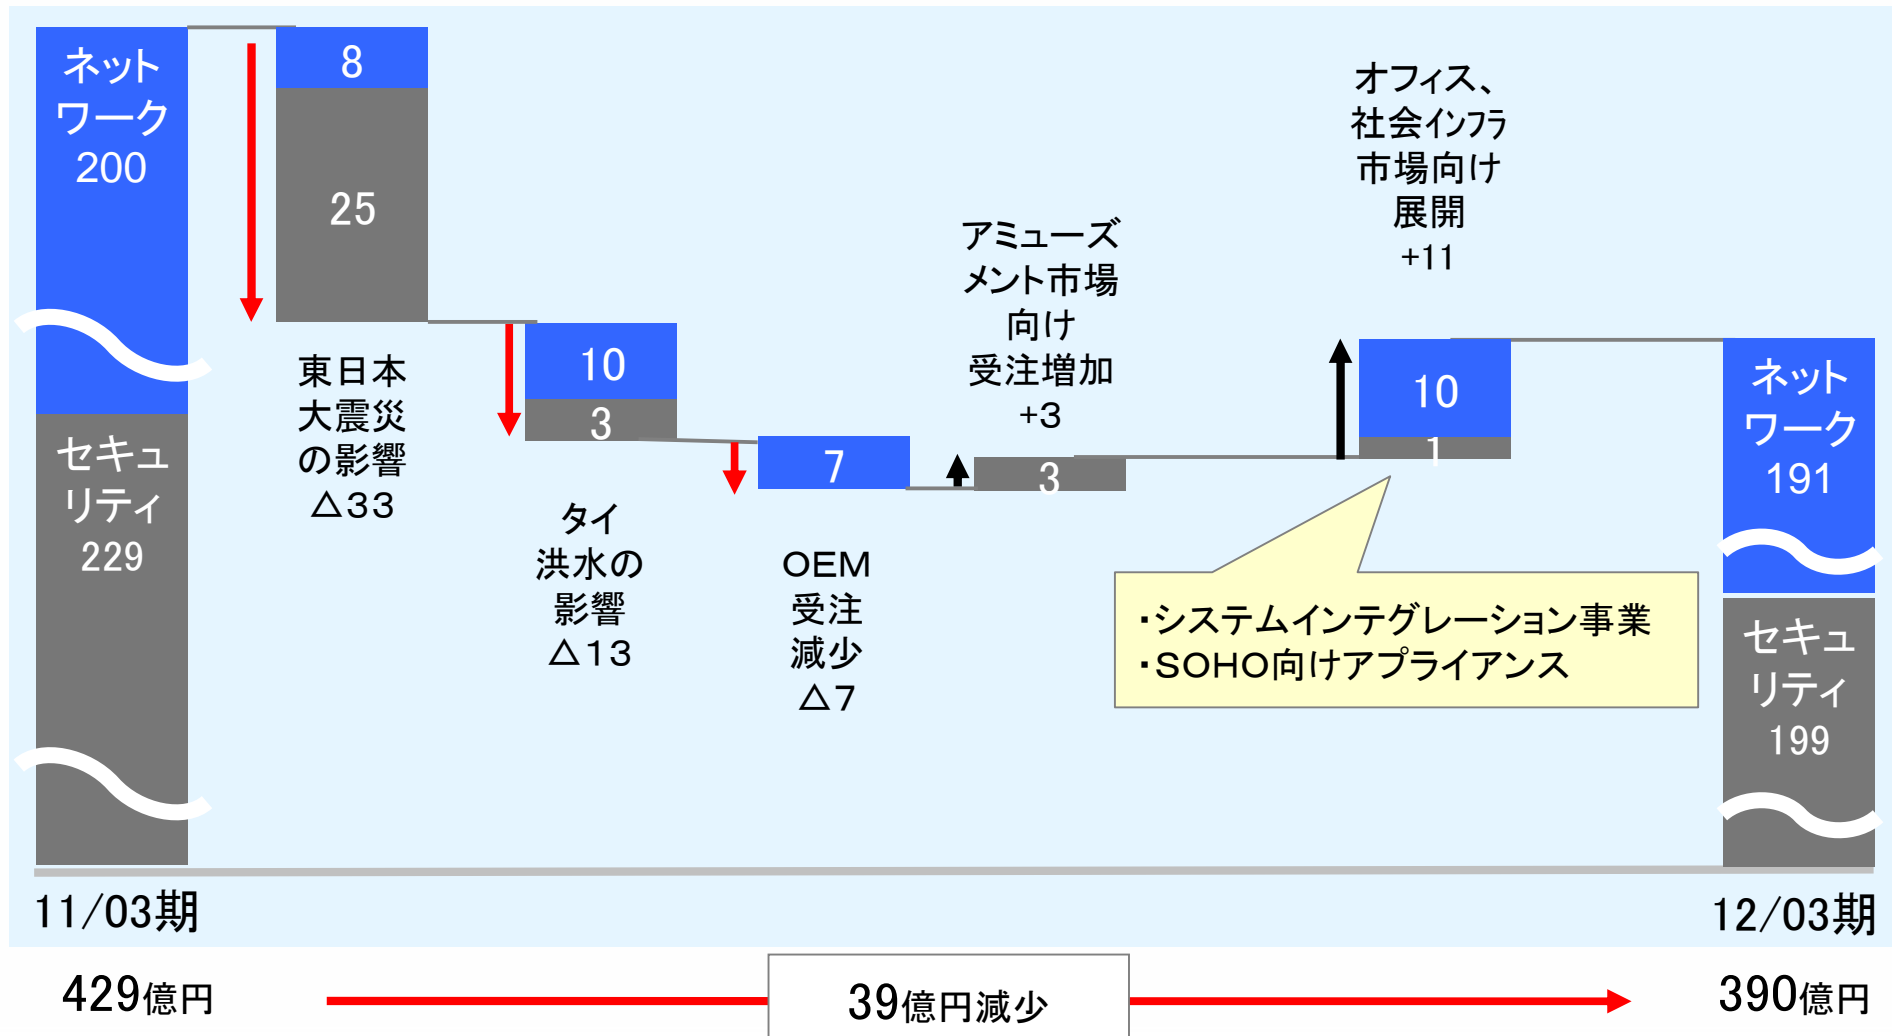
ネットワーク 200

セキュリティ 229

8

25

東日本大震災の影響 △33

10

3

タイ洪水の影響 △13

7

OEM受注減少 △7

3

アミューズメント市場向け受注増加 +3

オフィス、社会インフラ市場向け展開 +11

10

1

・システムインテグレーション事業
・SOHO向けアプライアンス

ネットワーク 191

セキュリティ 199

11/03期

12/03期

429億円

39億円減少

390億円